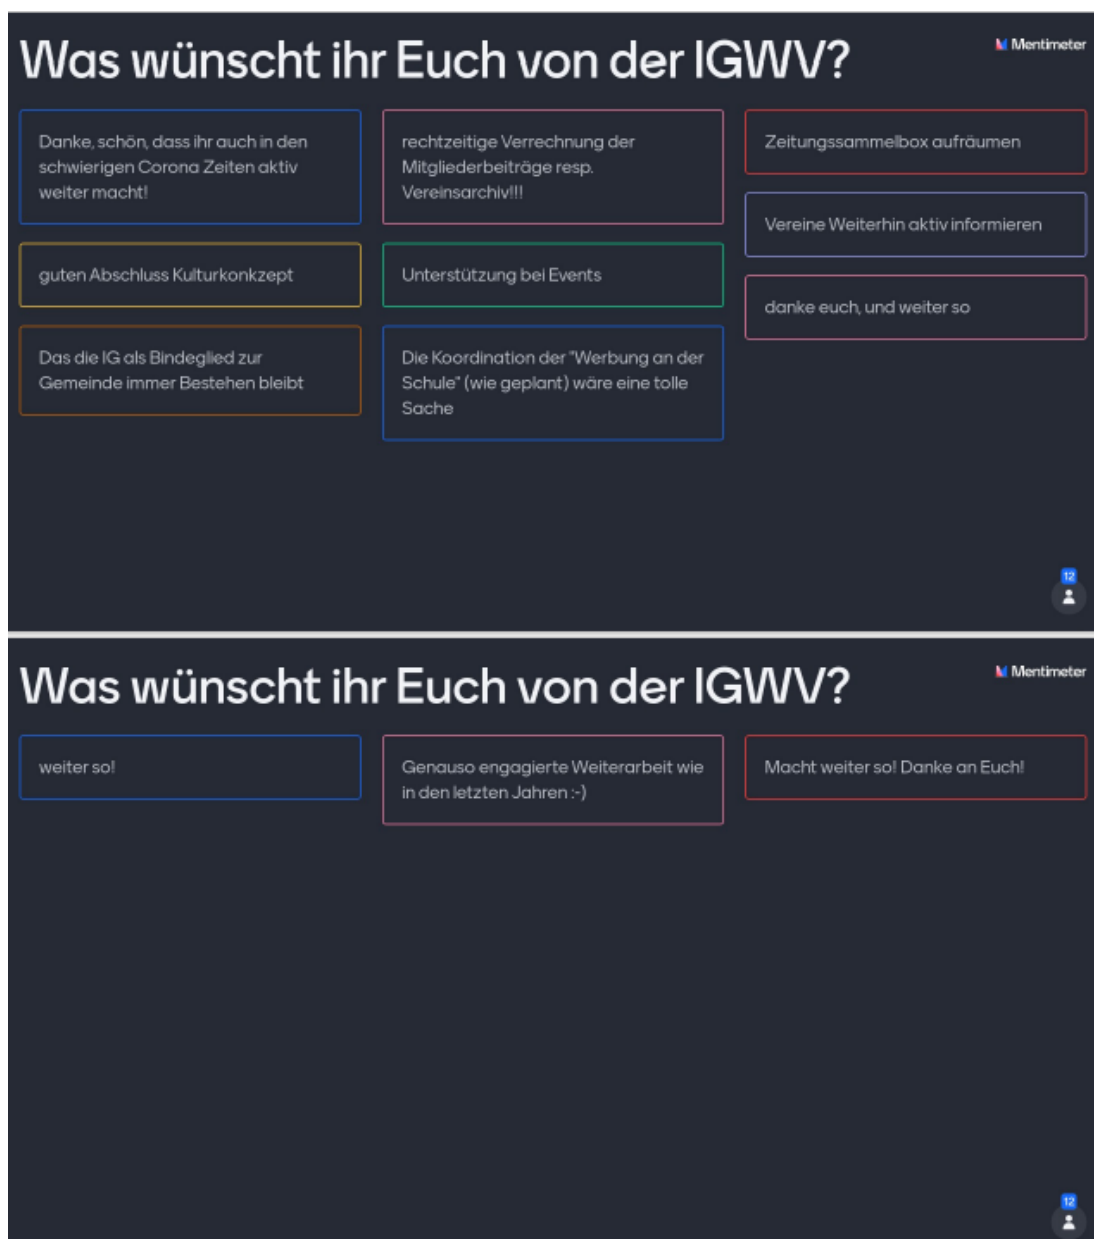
Was wünscht ihr Euch von der IGWV?

Mentimeter

Danke, schön, dass ihr auch in den schwierigen Corona Zeiten aktiv weiter macht!

guten Abschluss Kulturkonkzept

Das die IG als Bindeglied zur Gemeinde immer Bestehen bleibt

rechtzeitige Verrechnung der Mitgliederbeiträge resp. Vereinsarchiv!!!

Unterstützung bei Events

Die Koordination der "Werbung an der Schule" (wie geplant) wäre eine tolle Sache

Zeitungssammelbox aufräumen

Vereine Weiterhin aktiv informieren

danke euch, und weiter so

12

Was wünscht ihr Euch von der IGWV?

Mentimeter

weiter so!

Genauso engagierte Weiterarbeit wie in den letzten Jahren :-)

Macht weiter so! Danke an Euch!

12